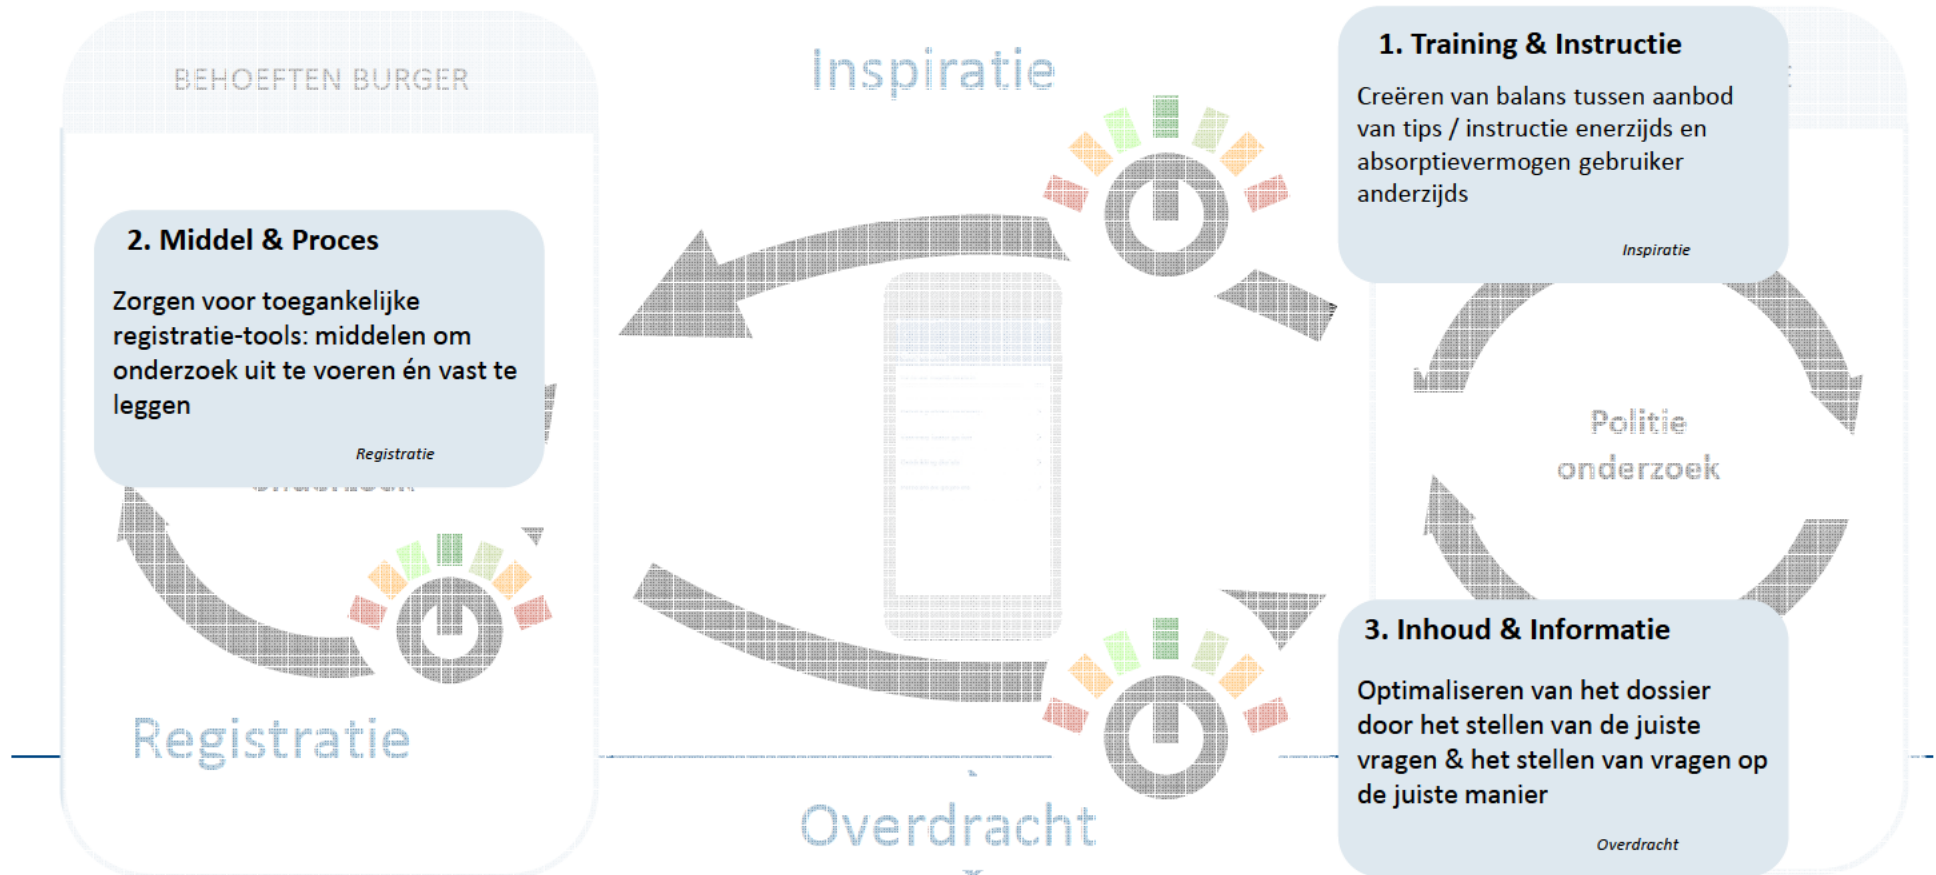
BEHOEFTEN BURGER

Inspiratie

1. Training & Instructie

Creëren van balans tussen aanbod van tips / instructie enerzijds en absorptievermogen gebruiker anderzijds

Inspiratie

2. Middel & Proces

Zorgen voor toegankelijke registratie-tools: middelen om onderzoek uit te voeren én vast te leggen

Registratie

Politie onderzoek

3. Inhoud & Informatie

Optimaliseren van het dossier door het stellen van de juiste vragen & het stellen van vragen op de juiste manier

Overdracht

Registratie

Overdracht